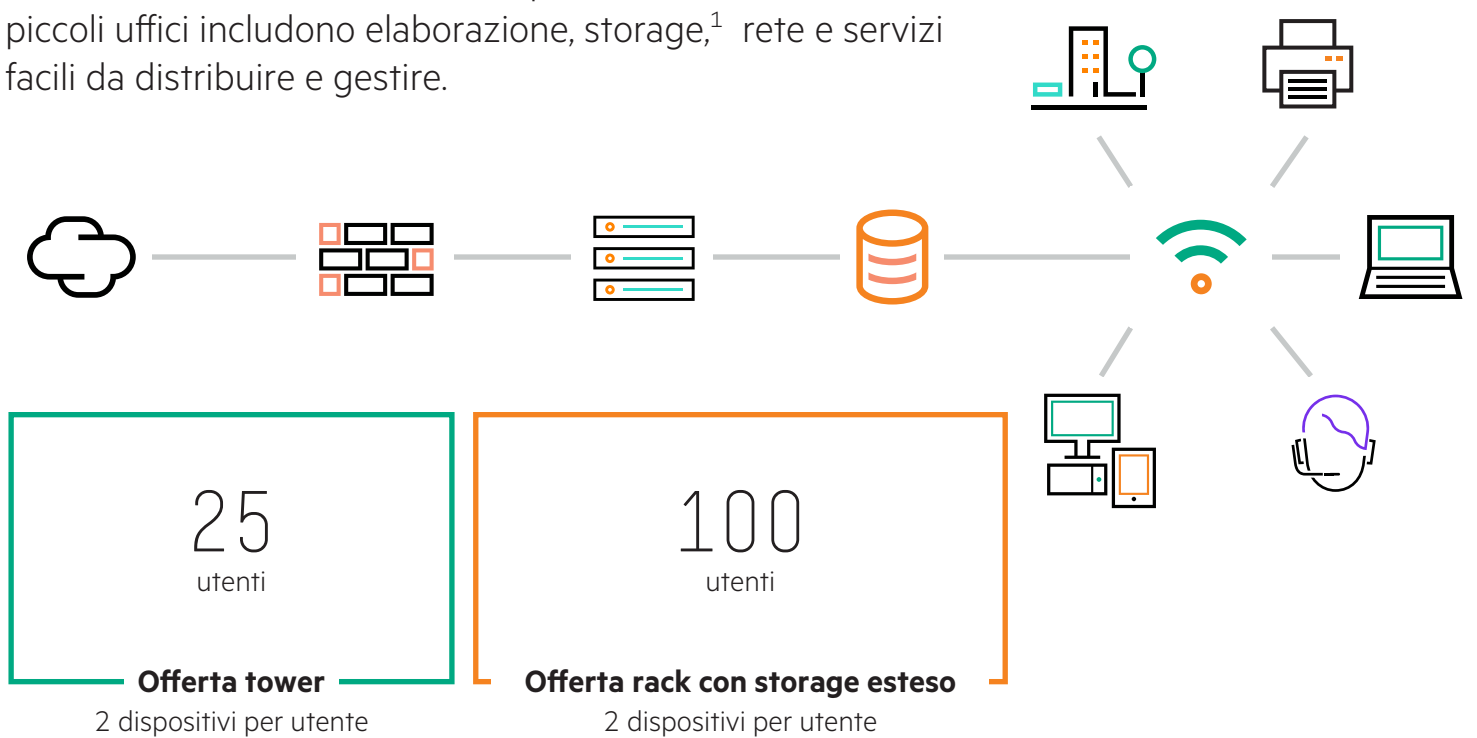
piccoli uffici includono elaborazione, storage,$^1$ rete e servizi facili da distribuire e gestire.

25
utenti
**Offerta tower**
2 dispositivi per utente

100
utenti
**Offerta rack con storage esteso**
2 dispositivi per utente